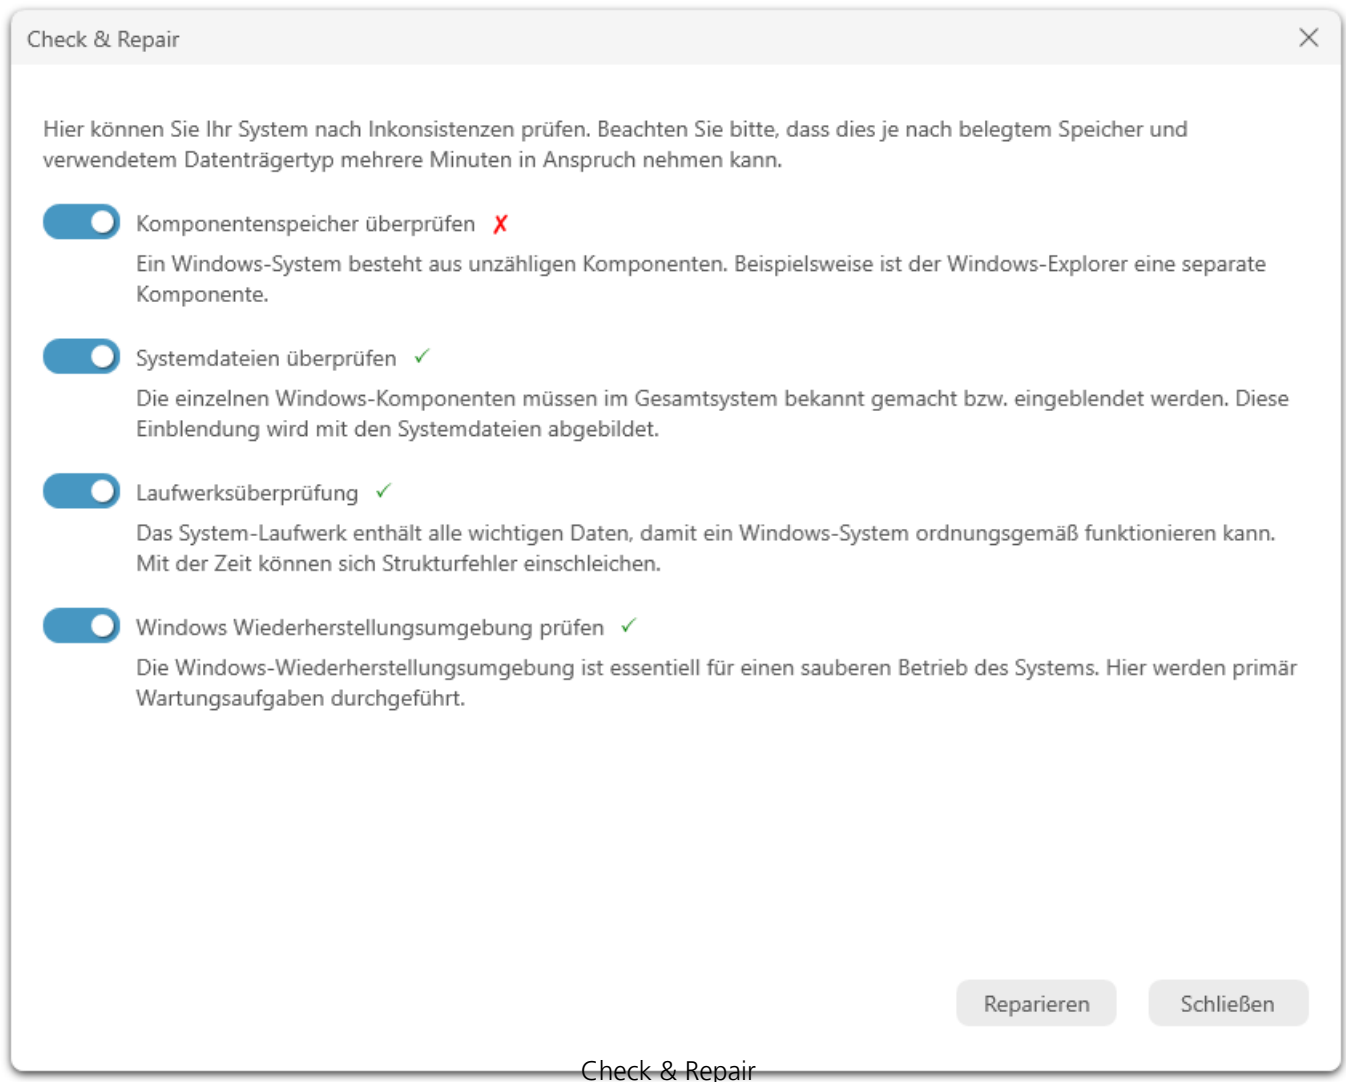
Check & Repair

Hier können Sie Ihr System nach Inkonsistenzen prüfen. Beachten Sie bitte, dass dies je nach belegtem Speicher und verwendetem Datenträgertyp mehrere Minuten in Anspruch nehmen kann.

Komponentenspeicher überprüfen ✗

Ein Windows-System besteht aus unzähligen Komponenten. Beispielsweise ist der Windows-Explorer eine separate Komponente.

Systemdateien überprüfen ✓

Die einzelnen Windows-Komponenten müssen im Gesamtsystem bekannt gemacht bzw. eingeblendet werden. Diese Einblendung wird mit den Systemdateien abgebildet.

Laufwerksüberprüfung ✓

Das System-Laufwerk enthält alle wichtigen Daten, damit ein Windows-System ordnungsgemäß funktionieren kann. Mit der Zeit können sich Strukturfehler einschleichen.

Windows Wiederherstellungsumgebung prüfen ✓

Die Windows-Wiederherstellungsumgebung ist essentiell für einen sauberen Betrieb des Systems. Hier werden primär Wartungsaufgaben durchgeführt.

Reparieren

Schließen

Check & Repair